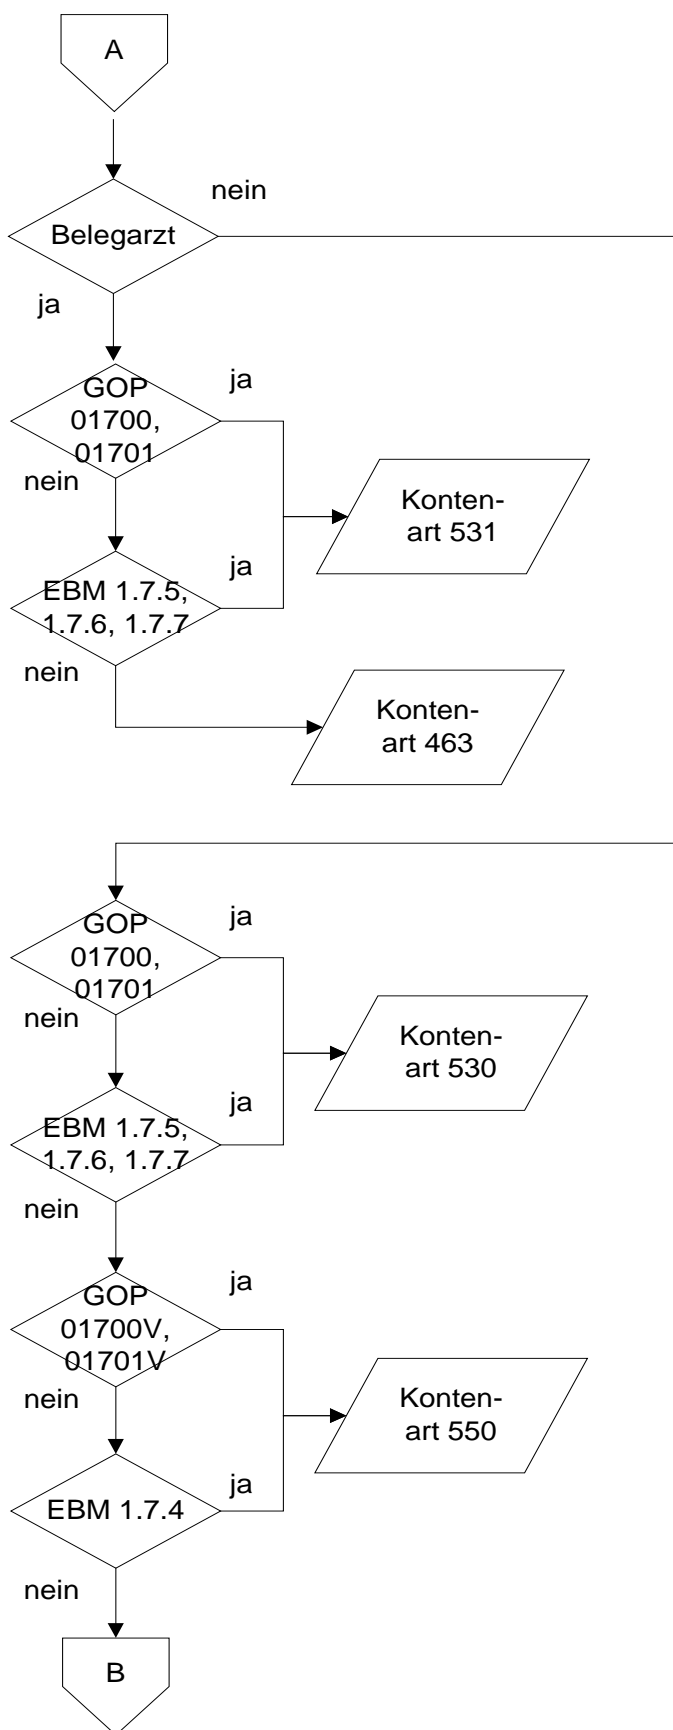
A

nein

Belegarzt

ja

GOP 01700, 01701

ja

nein

Kontenart 531

EBM 1.7.5, 1.7.6, 1.7.7

ja

nein

Kontenart 463

GOP 01700, 01701

ja

nein

Kontenart 530

EBM 1.7.5, 1.7.6, 1.7.7

ja

nein

GOP 01700V, 01701V

ja

nein

Kontenart 550

EBM 1.7.4

ja

nein

B